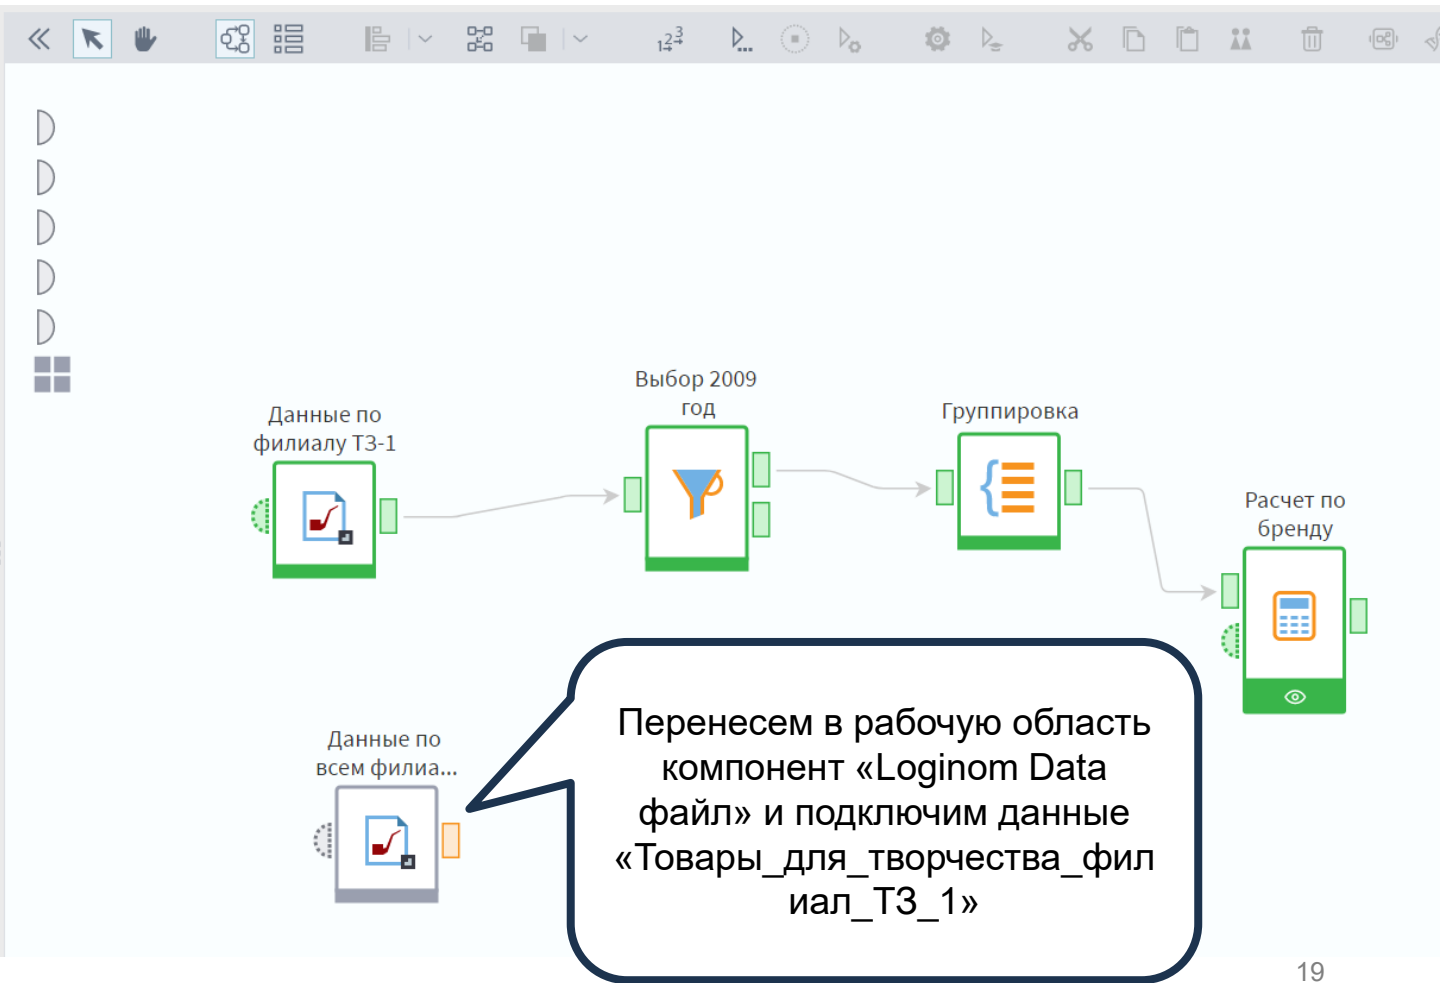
Выбор 2009 год

Данные по филиалу Т3-1

Группировка

Расчет по бренду

Данные по всем филиа...

Перенесем в рабочую область компонент «Loginom Data файл» и подключим данные «Товары_для_творчества_филиал_Т3_1»

19